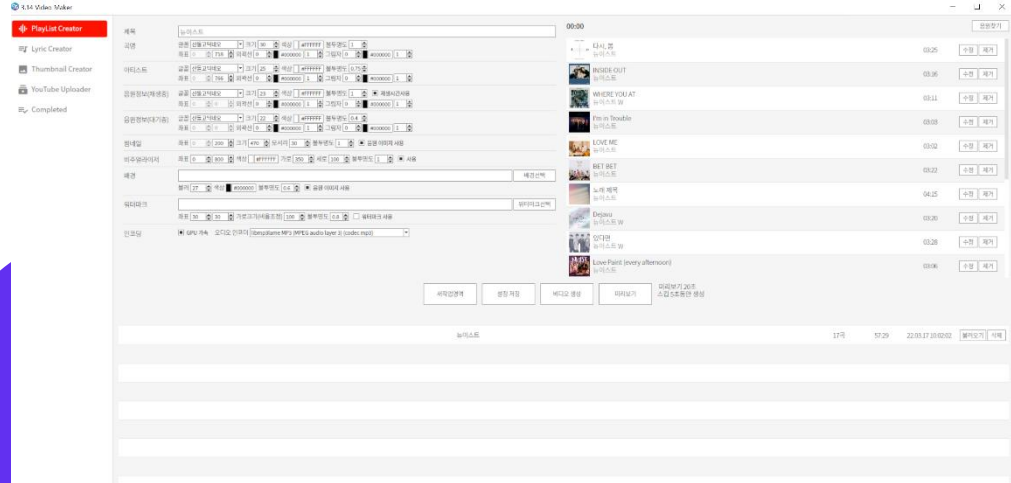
3.14 Video Maker

PlayList Creator
Lyric Creator
Thumbnail Creator
YouTube Uploader
Completed

제목 뉴이스트

곡명 글꼴 산돌고딕네오 크기 30 색상 #FFFFFF 불투명도 1
좌표 0 718 외곽선 0 #000000 1 그림자 0 #000000 1

아티스트 글꼴 산돌고딕네오 크기 25 색상 #FFFFFF 불투명도 0.75
좌표 0 786 외곽선 0 #000000 1 그림자 0 #000000 1

음원정보(재생중) 글꼴 산돌고딕네오 크기 23 색상 #FFFFFF 불투명도 1 재생시간사용
좌표 0 외곽선 0 #000000 1 그림자 0 #000000 1

음원정보(대기중) 글꼴 산돌고딕네오 크기 22 색상 #FFFFFF 불투명도 0.4
좌표 0 외곽선 0 #000000 1 그림자 0 #000000 1

썸네일 좌표 0 200 크기 470 모서리 30 불투명도 1 음원 이미지 사용

비주얼라이저 좌표 0 800 색상 #FFFFFF 가로 850 세로 100 불투명도 1 사용

배경 배경선택
블러 27 색상 #000000 불투명도 0.6 음원 이미지 사용

워터마크 워터마크선택
좌표 30 30 가로크기(비율조정) 100 불투명도 0.8 워터마크 사용

인코딩 GPU 가속 오디오 인코더 libmp3lame MP3 (MPEG audio layer 3) (codec mp3)

작업경로열기 설정 저장 비디오 생성 미리보기 미리보기 20초 소요 5초동안 생성

00:00 완료찾기

| 제목 | 아티스트 | 시간 | | |
|---|---|---|---|---|
| 다시, 봄 | 뉴이스트 | 03:25 | 수정 | 제거 |
| INSIDE OUT | 뉴이스트 W | 03:36 | 수정 | 제거 |
| WHERE YOU AT | 뉴이스트 W | 03:11 | 수정 | 제거 |
| I'm in Trouble | 뉴이스트 | 03:03 | 수정 | 제거 |
| LOVE ME | 뉴이스트 | 03:02 | 수정 | 제거 |
| BET BET | 뉴이스트 | 03:22 | 수정 | 제거 |
| 노래 제목 | 뉴이스트 | 04:15 | 수정 | 제거 |
| Dejavu | 뉴이스트 W | 03:26 | 수정 | 제거 |
| 있다면 | 뉴이스트 W | 03:28 | 수정 | 제거 |
| Love Paint (every afternoon) | 뉴이스트 | 03:06 | 수정 | 제거 |

뉴이스트 17곡 57:29 22.03.17 10:02:02 불러오기 삭제